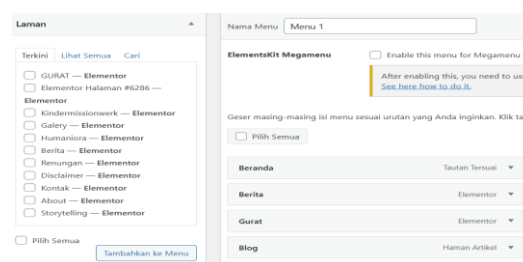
Laman

Terkini Lihat Semua Cari

GURAT — Elementor
Elementor Halaman #6286 — Elementor
Kindermissionwerk — Elementor
Galery — Elementor
Humaniora — Elementor
Berita — Elementor
Renungan — Elementor
Disclaimer — Elementor
Kontak — Elementor
About — Elementor
Storytelling — Elementor

Pilih Semua

Tambahkan ke Menu

Nama Menu Menu 1

ElementsKit Megamenu

Enable this menu for Megamenu

After enabling this, you need to us
See here how to do it.

Geser masing-masing isi menu sesuai urutan yang Anda inginkan. Klik ta

Pilih Semua

| Beranda | Tautan Tersuai |
|---|---|
| Berita | Elementor |
| Gurat | Elementor |
| Blog | Haman Artikel |